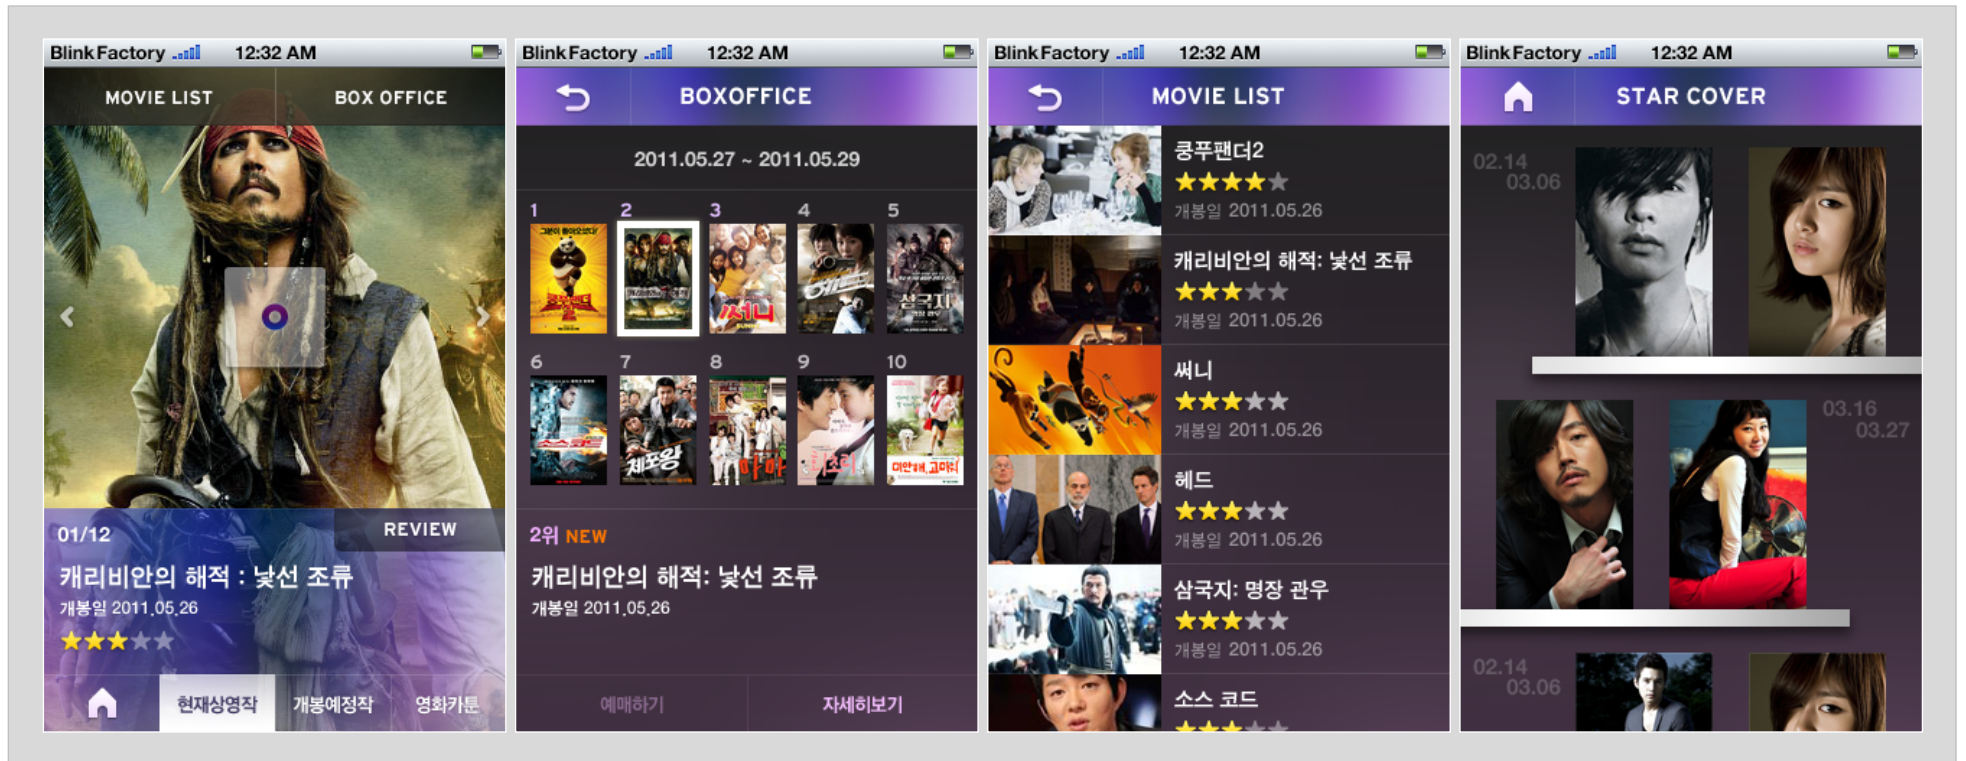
BlinkFactory 12:32 AM

MOVIE LIST BOX OFFICE

01/12 REVIEW

캐리비안의 해적 : 낯선 조류

개봉일 2011.05.26

현재상영작 개봉예정작 영화카툰

BlinkFactory 12:32 AM

BOXOFFICE

2011.05.27 ~ 2011.05.29

1 2 3 4 5

6 7 8 9 10

2위 NEW

캐리비안의 해적: 낯선 조류

개봉일 2011.05.26

예매하기 자세히보기

BlinkFactory 12:32 AM

MOVIE LIST

쿵푸팬더2

개봉일 2011.05.26

캐리비안의 해적: 낯선 조류

개봉일 2011.05.26

써니

개봉일 2011.05.26

헤드

개봉일 2011.05.26

삼국지: 명장 관우

개봉일 2011.05.26

소스 코드

BlinkFactory 12:32 AM

STAR COVER

02.14 03.06

03.16 03.27

02.14 03.06